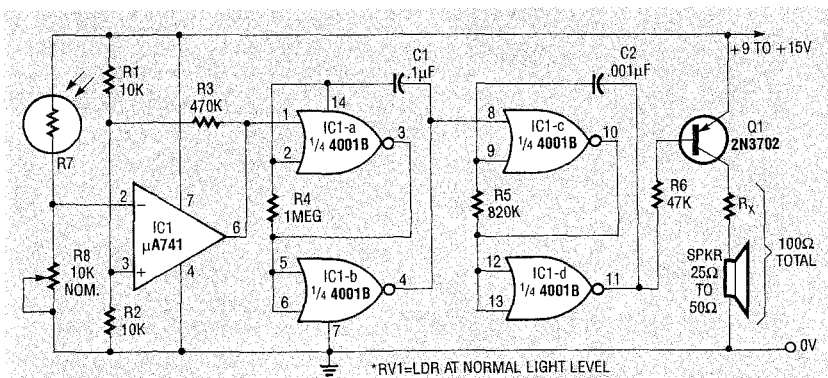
R1
10K

R3
470K

C1
.1µF

C2
.001µF

+9 TO +15V

R7

1
14
IC1-a
$\frac{1}{4}$ 4001B
2
3

8
9
IC1-c
$\frac{1}{4}$ 4001B
10

Q1
2N3702

2
-
IC1
µA741
7
6
3
+
4

R4
1MEG

R5
820K

R6
47K

R$_X$

R8
10K
NOM.

5
6
IC1-b
$\frac{1}{4}$ 4001B
4
7

12
13
IC1-d
$\frac{1}{4}$ 4001B
11

SPKR
25Ω
TO
50Ω

100Ω
TOTAL

R2
10K

0V

*RV1=LDR AT NORMAL LIGHT LEVEL